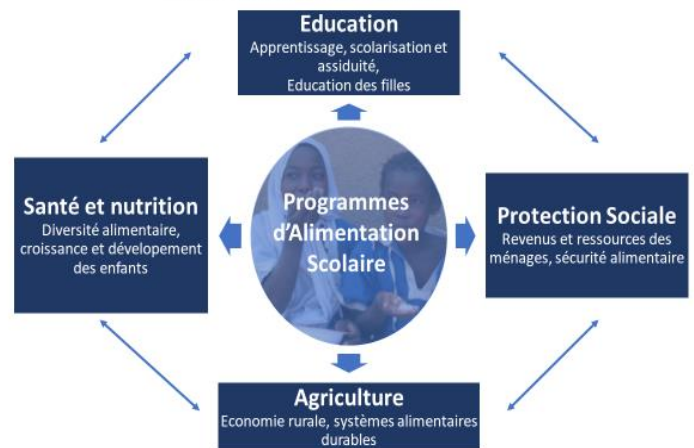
Education
Apprentissage, scolarisation et assiduité,
Education des filles

Santé et nutrition
Diversité alimentaire, croissance et dévelopement des enfants

Programmes d'Alimentation Scolaire

Protection Sociale
Revenus et ressources des ménages, sécurité alimentaire

Agriculture
Economie rurale, systèmes alimentaires durables